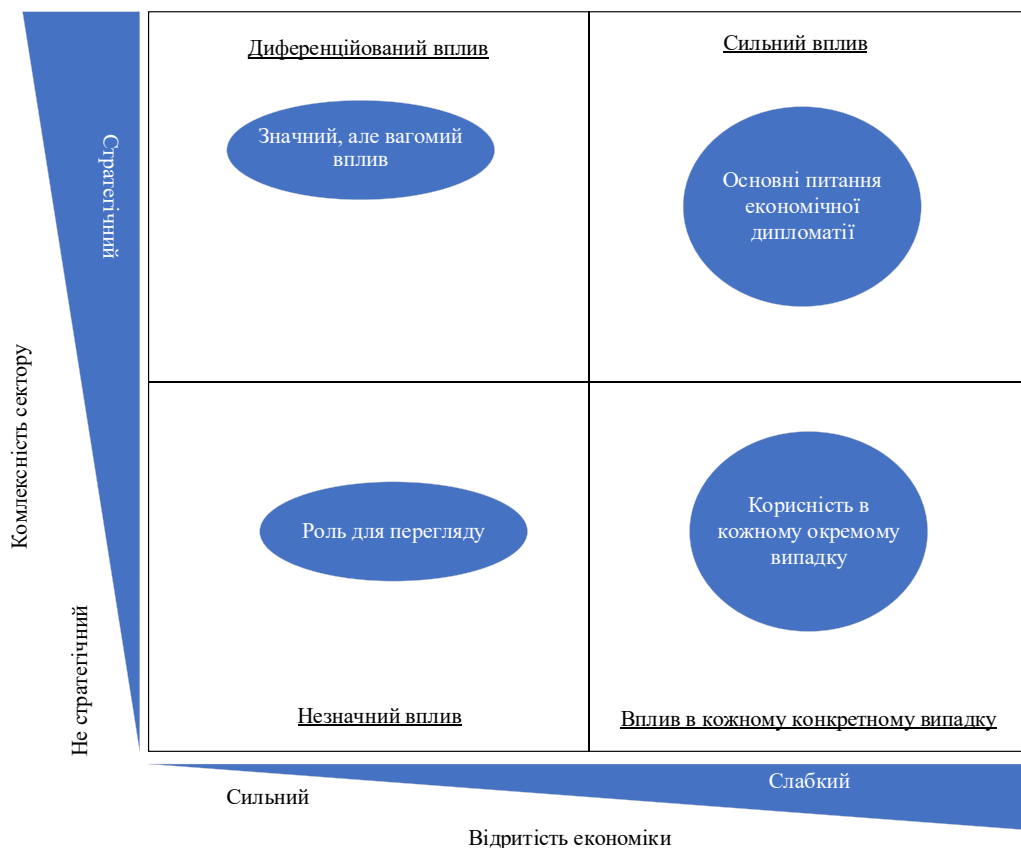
Стратегічний

Комлексність сектору

Не стратегічний

Диференційований вплив

Значний, але вагомий вплив

Сильний вплив

Основні питання економічної дипломатії

Роль для перегляду

Незначний вплив

Корисність в кожному окремому випадку

Вплив в кожному конкретному випадку

Сильний

Слабкий

Відритість економіки